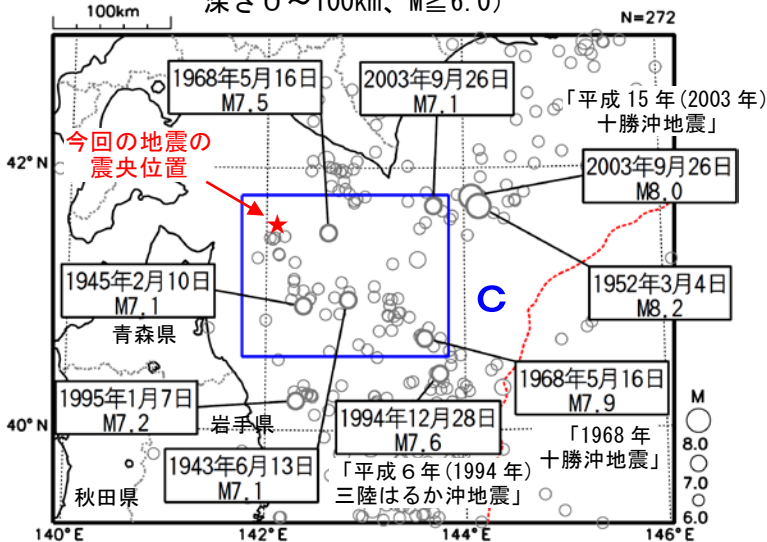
100km

深さ0～100km、M≧6.0）

N=272

1968年5月16日
M7.5

2003年9月26日
M7.1

「平成 15 年(2003 年)
十勝沖地震」

今回の地震の
震央位置

42° N

2003年9月26日
M8.0

1945年2月10日
M7.1

C

1952年3月4日
M8.2

青森県

1968年5月16日
M7.9

1995年1月7日
M7.2

M

40° N

岩手県

1994年12月28日
M7.6

「1968 年
十勝沖地震」

8.0

1943年6月13日
M7.1

「平成６年(1994 年)
三陸はるか沖地震」

7.0

秋田県

6.0

140° E

142° E

144° E

146° E